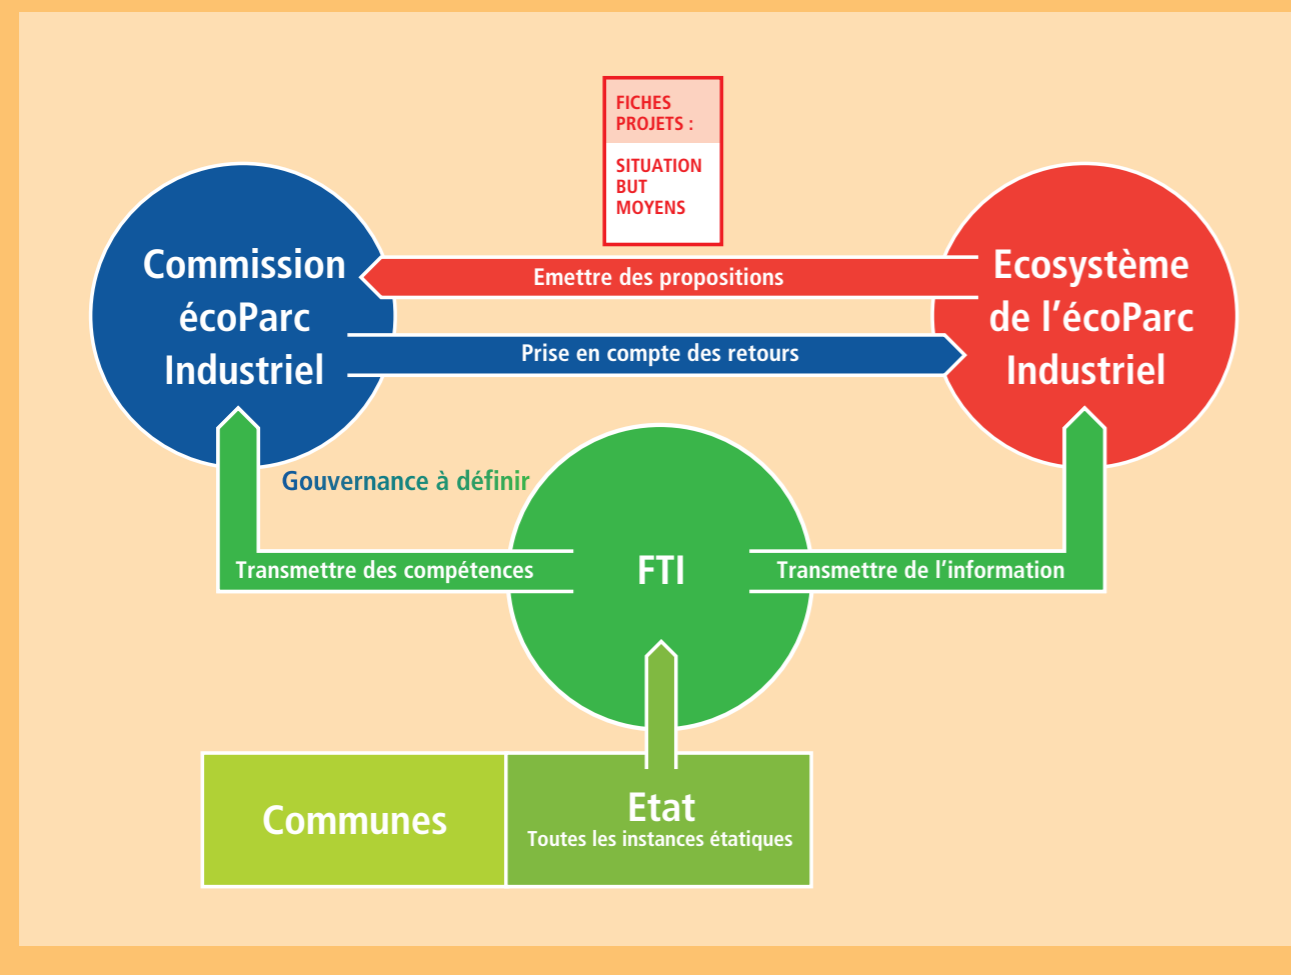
FICHES PROJETS :

SITUATION
BUT
MOYENS

Commission écoParc Industriel

Emettre des propositions

Ecosystème de l'écoParc Industriel

Prise en compte des retours

Gouvernance à définir

Transmettre des compétences

FTI

Transmettre de l'information

Communes

Etat
Toutes les instances étatiques